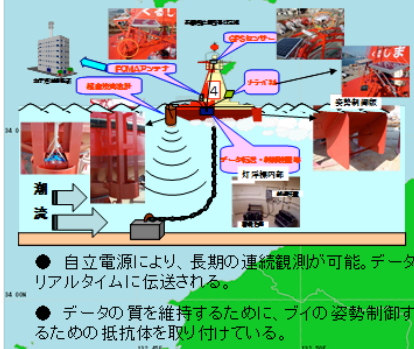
GPSセンサー

FOMAアンテナ

ソーラパネル

超音波流速計

姿勢制御板

データ転送・制御装置

灯浮標内部

潮流

● 自立電源により、長期の連続観測が可能。データ リアルタイムに伝送される。

● データの質を維持するために、ブイの姿勢制御す るための抵抗体を取り付けている。